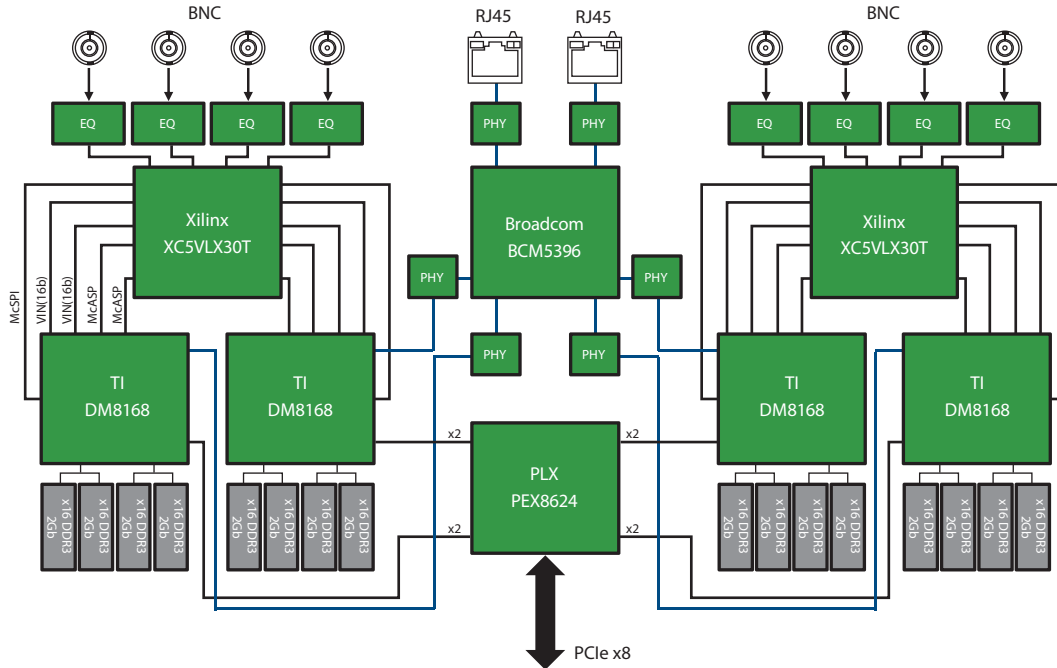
BNC
RJ45
RJ45
BNC

EQ EQ EQ EQ
PHY PHY
EQ EQ EQ EQ

Xilinx
XC5VLX30T

Broadcom
BCM5396

Xilinx
XC5VLX30T

PHY
PHY

McSPI
VIN(16b)
VIN(16b)
McASP
McASP

PHY
PHY

TI
DM8168

TI
DM8168

TI
DM8168

TI
DM8168

x2
x2

PLX
PEX8624

x2
x2

x16 DDR3 2Gb
x16 DDR3 2Gb
x16 DDR3 2Gb
x16 DDR3 2Gb
x16 DDR3 2Gb
x16 DDR3 2Gb
x16 DDR3 2Gb
x16 DDR3 2Gb
x16 DDR3 2Gb
x16 DDR3 2Gb
x16 DDR3 2Gb
x16 DDR3 2Gb
x16 DDR3 2Gb
x16 DDR3 2Gb
x16 DDR3 2Gb
x16 DDR3 2Gb

PCIe x8